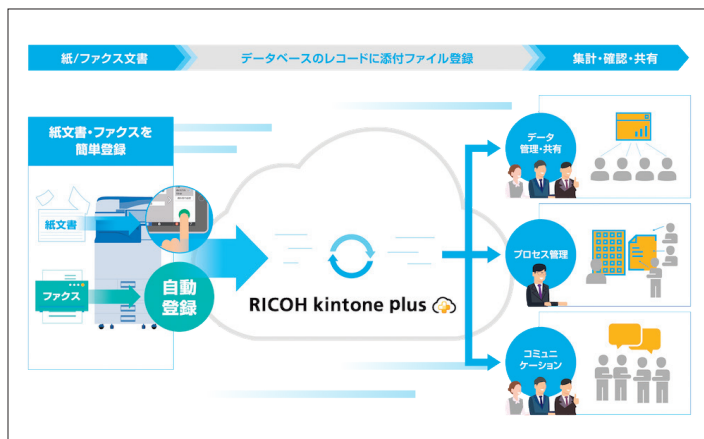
紙/ファクス文書

データベースのレコードに添付ファイル登録

集計・確認・共有

紙文書・ファクスを簡単登録

紙文書

ファクス

自動登録

RICOH kintone plus

データ管理・共有

プロセス管理

コミュニケーション